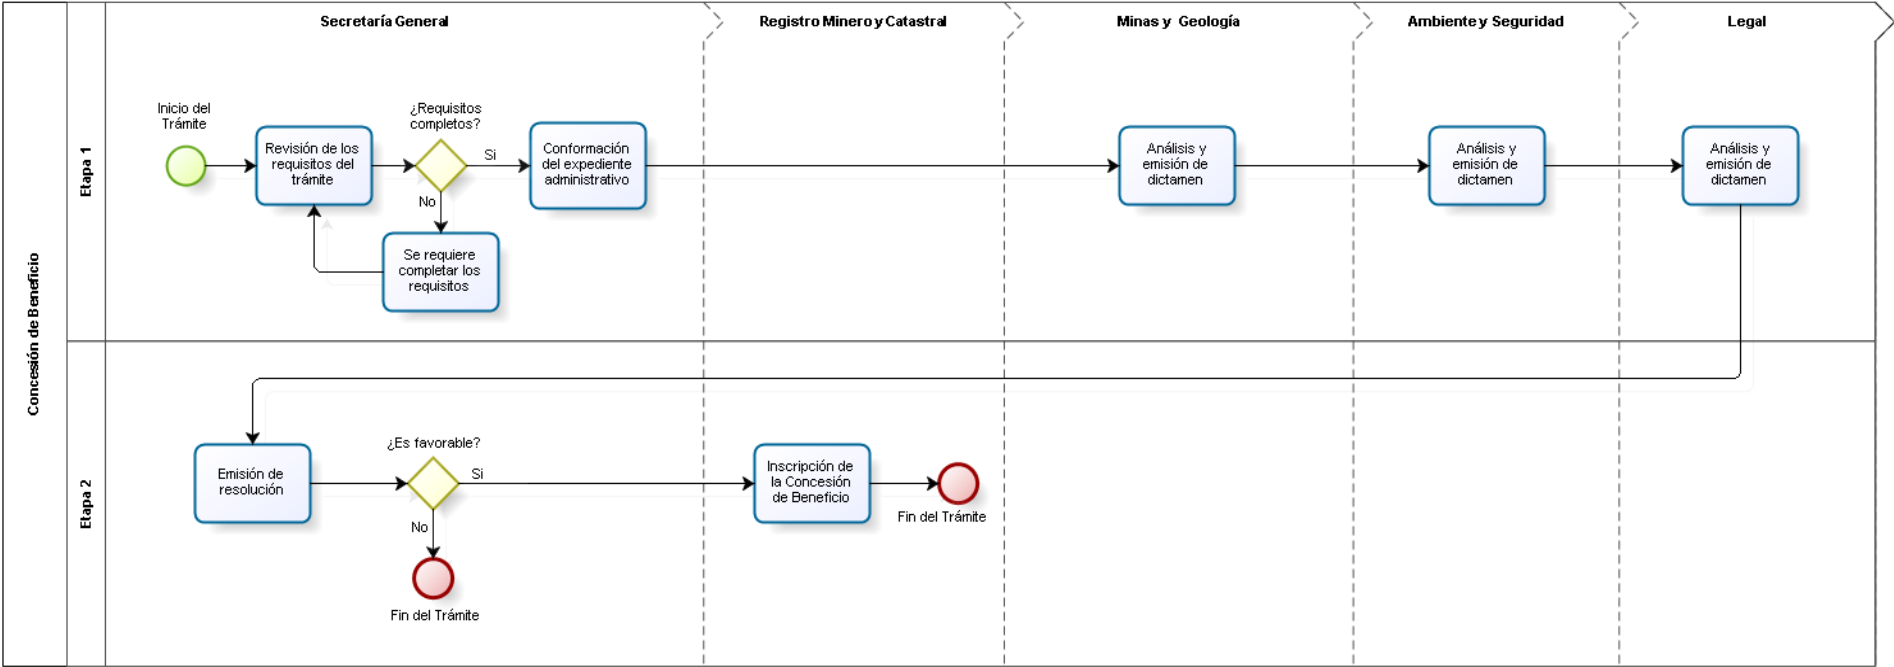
Concesión de Beneficio

Etapa 1

Etapa 2

Secretaría General

Registro Minero y Catastral

Minas y Geología

Ambiente y Seguridad

Legal

Inicio del Trámite

Revisión de los requisitos del trámite

¿Requisitos completos?

Si

No

Conformación del expediente administrativo

Se requiere completar los requisitos

Análisis y emisión de dictamen

Análisis y emisión de dictamen

Análisis y emisión de dictamen

Emisión de resolución

¿Es favorable?

Si

No

Fin del Trámite

Inscripción de la Concesión de Beneficio

Fin del Trámite